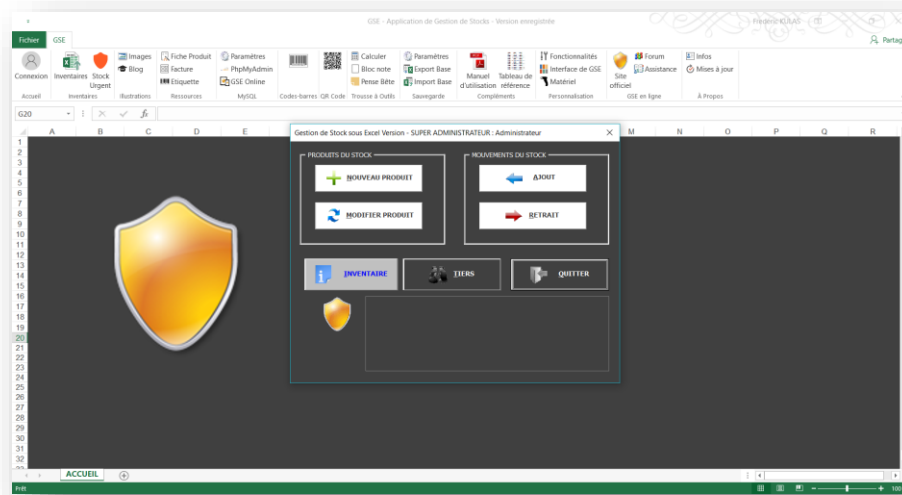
GSE - Application de Gestion de Stocks - Version enregistrée

Frederic KULAS

Fichier GSE

Partager

Connexion Inventaires Stock Urgent Images Blog Fiche Produit Facture Etiquette Paramètres PhpMyAdmin GSE Online Calculer Bloc note Pense Bête Paramètres Export Base Import Base Manuel d'utilisation Tableau de référence Fonctionnalités Interface de GSE Matériel Site officiel Forum Assistance Infos Mises à jour

Accueil Inventaires Illustrations Ressources MySQL Codes-barres QR Code Trousse à Outils Sauvegarde Compléments Personnalisation GSE en ligne A Propos

G20

A B C D E M N O P Q R

1 2 3 4 5 6 7 8 9 10 11 12 13 14 15 16 17 18 19 20 21 22 23 24 25 26 27 28 29 30 31 32

Gestion de Stock sous Excel Version - SUPER ADMINISTRATEUR : Administrateur

PRODUITS DU STOCK

NOUVEAU PRODUIT

MODIFIER PRODUIT

MOUVEMENTS DU STOCK

AJOUT

RETRAIT

INVENTAIRE

TIERS

QUITTER

ACCUEIL

Prêt

100